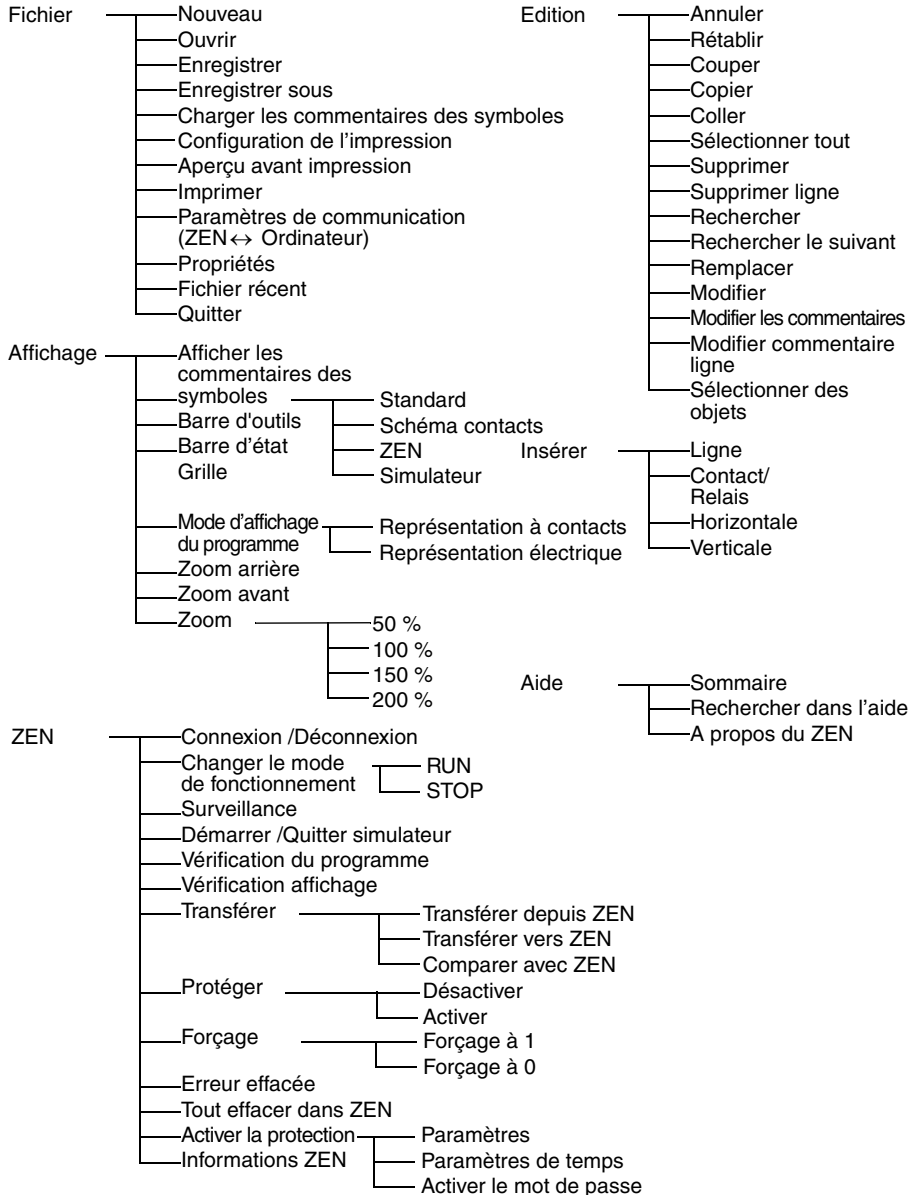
Fichier
Nouveau
Ouvrir
Enregistrer
Enregistrer sous
Charger les commentaires des symboles
Configuration de l'impression
Aperçu avant impression
Imprimer
Paramètres de communication (ZEN$\leftrightarrow$ Ordinateur)
Propriétés
Fichier récent
Quitter

Edition
Annuler
Rétablir
Couper
Copier
Coller
Sélectionner tout
Supprimer
Supprimer ligne
Rechercher
Rechercher le suivant
Remplacer
Modifier
Modifier les commentaires
Modifier commentaire ligne
Sélectionner des objets

Affichage
Afficher les commentaires des symboles
Standard
Schéma contacts
ZEN
Simulateur
Barre d'outils
Barre d'état
Grille
Mode d'affichage du programme
Représentation à contacts
Représentation électrique
Zoom arrière
Zoom avant
Zoom
50 %
100 %
150 %
200 %

Insérer
Ligne
Contact/ Relais
Horizontale
Verticale

Aide
Sommaire
Rechercher dans l'aide
A propos du ZEN

ZEN
Connexion /Déconnexion
Changer le mode de fonctionnement
RUN
STOP
Surveillance
Démarrer /Quitter simulateur
Vérification du programme
Vérification affichage
Transférer
Transférer depuis ZEN
Transférer vers ZEN
Comparer avec ZEN
Protéger
Désactiver
Activer
Forçage
Forçage à 1
Forçage à 0
Erreur effacée
Tout effacer dans ZEN
Activer la protection
Paramètres
Paramètres de temps
Activer le mot de passe
Informations ZEN